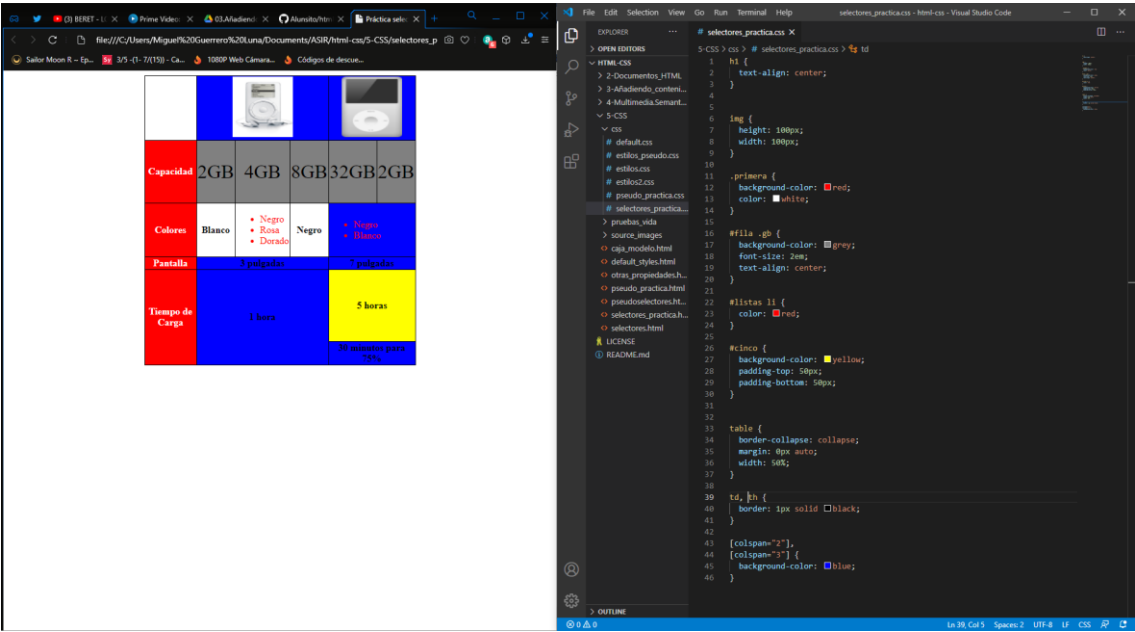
(3) BERET - L ×
Prime Video ×
03.Añadiendo ×
Alunsito/html ×
Práctica selec ×

file:///C:/Users/Miguel%20Guerrero%20Luna/Documents/ASIR/html-css/5-CSS/selectores_p

Sailor Moon R – Ep...
3/5 -(1- 7/(15)) - Ca...
1080P Web Cámara...
Códigos de descue...

| | | | | | |
|---|---|---|---|---|---|
| Capacidad | 2GB | 4GB | 8GB | 32GB | 2GB |
| Colores | Blanco | • Negro • Rosa • Dorado | Negro | • Negro • Blanco | |
| Pantalla | 3 pulgadas | | | 2 pulgadas | |
| Tiempo de Carga | 1 hora | | | 5 horas | |
| | | | | 30 minutos para 75% | |

File Edit Selection View Go Run Terminal Help
selectores_practica.css - html-css - Visual Studio Code

EXPLORER
OPEN EDITORS
HTML-CSS
2-Documentos_HTML
3-Añadiendo_conteni...
4-Multimedia.Semant...
5-CSS
css
default.css
estilos_pseudo.css
estilos.css
estilos2.css
pseudo_practica.css
selectores_practica...
pruebas_vida
source_images
caja_modelo.html
default_styles.html
otras_propiedades.h...
pseudo_practica.html
pseudoselectores.ht...
selectores_practica.h...
selectores.html
LICENSE
README.md
OUTLINE

selectores_practica.css ×
5-CSS > css > # selectores_practica.css > td

1 h1 {
2   text-align: center;
3 }
4
5
6 img {
7   height: 100px;
8   width: 100px;
9 }
10
11 .primera {
12   background-color: red;
13   color: white;
14 }
15
16 #fila .gb {
17   background-color: grey;
18   font-size: 2em;
19   text-align: center;
20 }
21
22 #listas li {
23   color: red;
24 }
25
26 #cinco {
27   background-color: yellow;
28   padding-top: 50px;
29   padding-bottom: 50px;
30 }
31
32
33 table {
34   border-collapse: collapse;
35   margin: 0px auto;
36   width: 50%;
37 }
38
39 td, th {
40   border: 1px solid black;
41 }
42
43 [colspan="2"],
44 [colspan="3"] {
45   background-color: blue;
46 }

⊗ 0 ⚠ 0
Ln 39, Col 5  Spaces: 2  UTF-8  LF  CSS